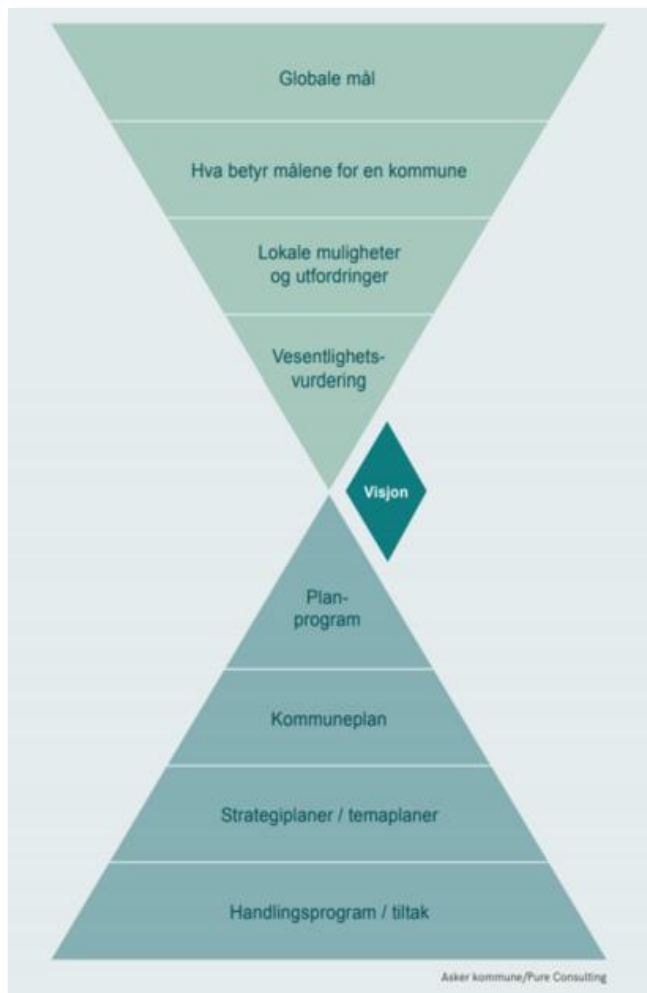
Globale mål

Hva betyr målene for en kommune

Lokale muligheter og utfordringer

Vesentlighets-vurdering

Visjon

Plan-program

Kommuneplan

Strategiplaner / temaplaner

Handlingsprogram / tiltak

Asker kommune/Pure Consulting